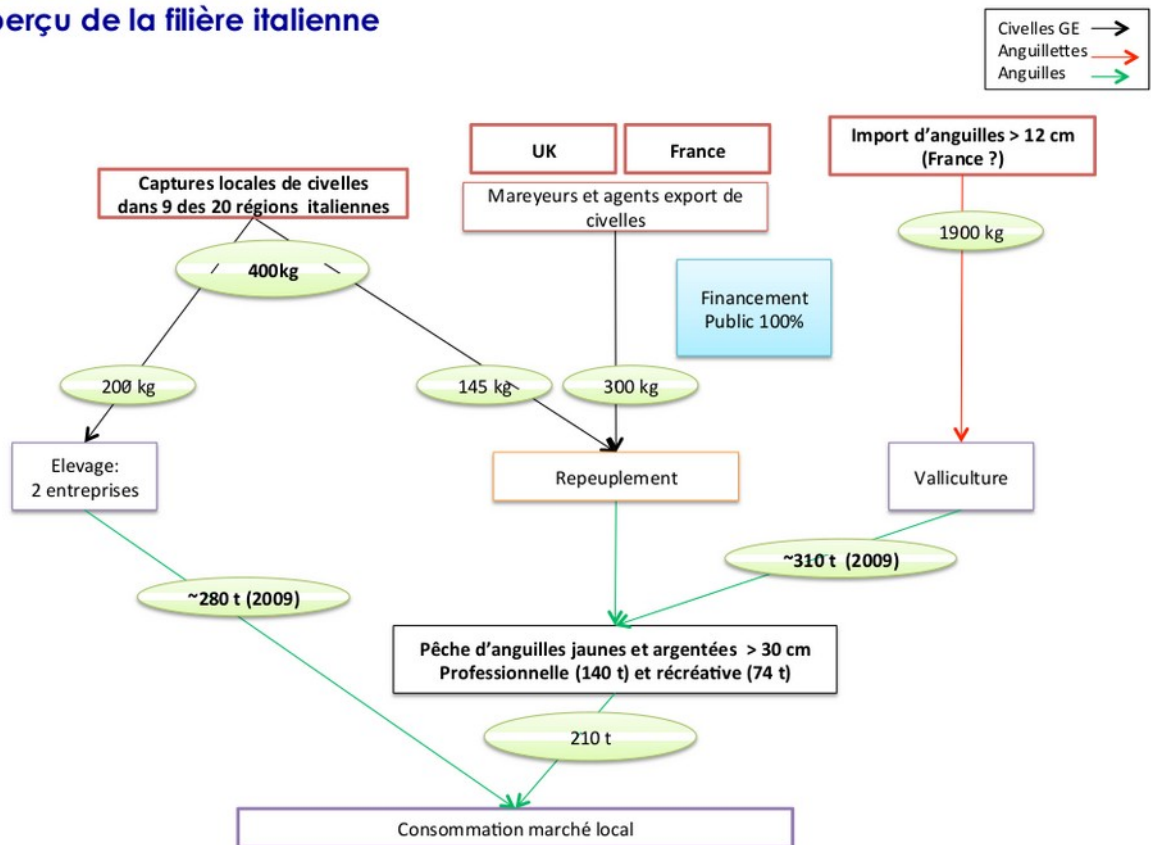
perçu de la filière italienne

Civelles GE
Anguillettes
Anguilles

UK

France

Import d'anguilles > 12 cm (France ?)

Captures locales de civelles dans 9 des 20 régions italiennes

Mareyeurs et agents export de civelles

1900 kg

400kg

Financement Public 100%

200 kg

145 kg

300 kg

Elevage: 2 entreprises

Repeuplement

Valliculture

~310 t (2009)

~280 t (2009)

Pêche d'anguilles jaunes et argentées > 30 cm Professionnelle (140 t) et récréative (74 t)

210 t

Consommation marché local